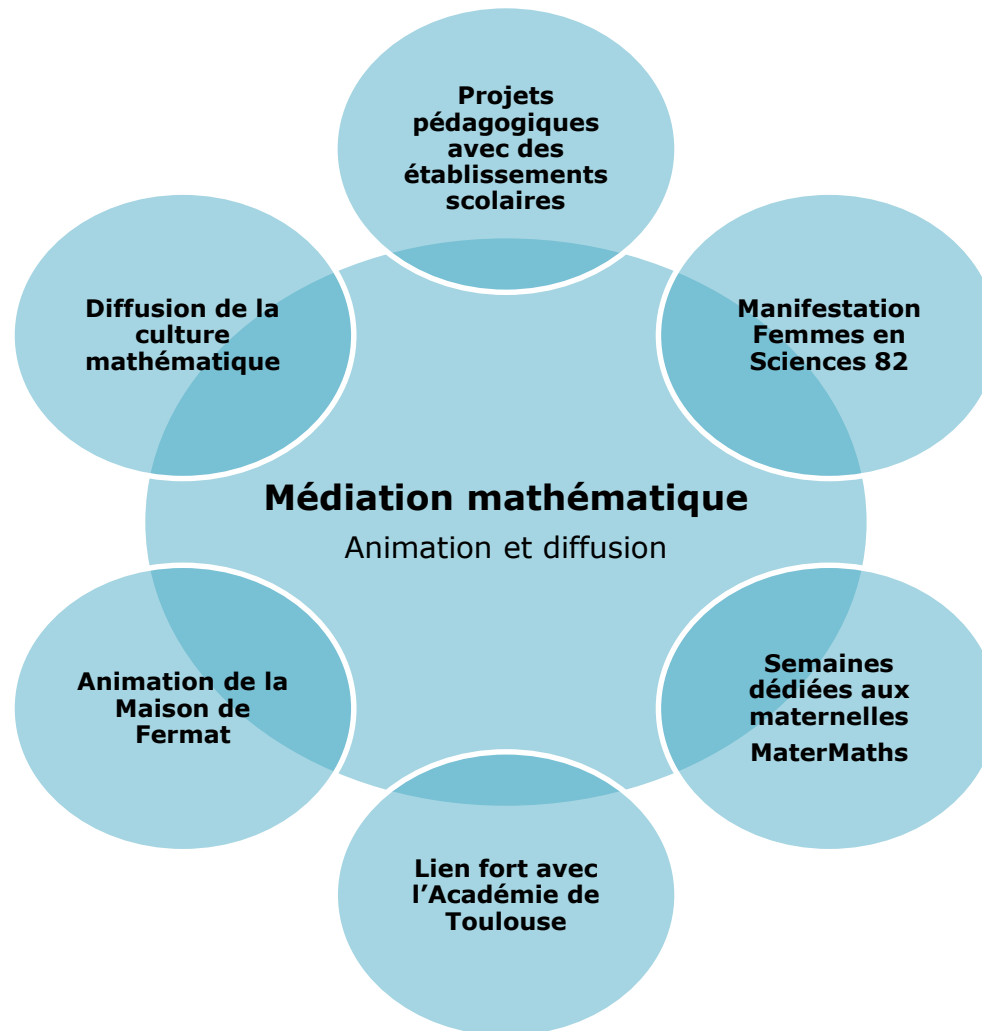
Médiation mathématique
Animation et diffusion

Projets pédagogiques avec des établissements scolaires

Manifestation Femmes en Sciences 82

Semaines dédiées aux maternelles
MaterMaths

Lien fort avec l'Académie de Toulouse

Animation de la Maison de Fermat

Diffusion de la culture mathématique